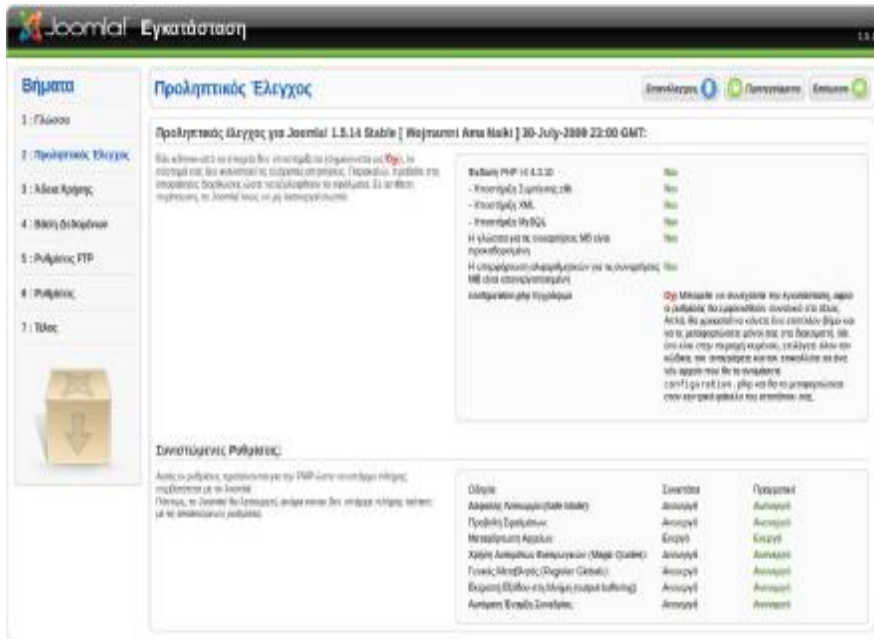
Joomla! Εγκατάσταση

1.5

Βήματα

1 : Γλώσσα

2 : Προληπτικός Έλεγχος

3 : Άδεια Χρήσης

4 : Βάση Δεδομένων

5 : Ρυθμίσεις FTP

6 : Ρυθμίσεις

7 : Τέλος

Προληπτικός Έλεγχος

Επανέλεγχος Προηγούμενο Επόμενο

Προληπτικός έλεγχος για Joomla! 1.5.14 Stable [ Wojmamni Ama Naiki ] 30-July-2009 22:00 GMT:

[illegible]

| | |
|---|---|
| Έκδοση PHP >= 4.3.10 | Ναι |
| - Υποστήριξη Συμπίεσης zlib | Ναι |
| - Υποστήριξη XML | Ναι |
| - Υποστήριξη MySQL | Ναι |
| Η γλώσσα για τις συναρτήσεις MB είναι προκαθορισμένη | Ναι |
| Η υπερφόρτωση εφαρμοζόμενων για τις συναρτήσεις MB είναι απενεργοποιημένη | Ναι |
| configuration.php Εγγράψιμο | Όχι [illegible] configuration.php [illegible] |

Συνιστώμενες Ρυθμίσεις:

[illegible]

| Οδηγία | Συνιστάται | Πραγματικό |
|---|---|---|
| Ασφαλής Λειτουργία (Safe Mode): | Ανενεργό | Ανενεργό |
| Προβολή Σφαλμάτων: | Ανενεργό | Ανενεργό |
| Μεταφόρτωση Αρχείων: | Ενεργό | Ενεργό |
| Χρήση Αυτόματων Εισαγωγικών (Magic Quotes): | Ανενεργό | Ανενεργό |
| Γενικές Μεταβλητές (Register Globals): | Ανενεργό | Ανενεργό |
| Ενδιάμεση Μνήμη Εξόδου (output buffering): | Ανενεργό | Ανενεργό |
| Αυτόματη Έναρξη Συνεδρίας: | Ανενεργό | Ανενεργό |